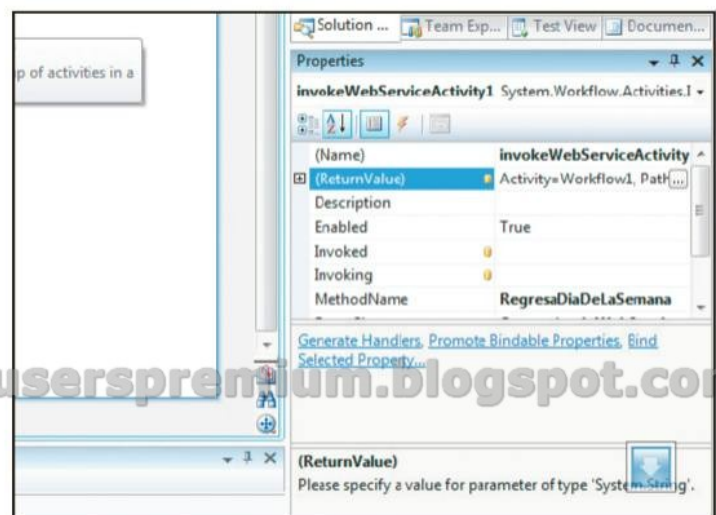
p of activities in a

Solution ... Team Exp... Test View Documen...

Properties

invokeWebServiceActivity1 System.Workflow.Activities.I

| | |
|---|---|
| (Name) | invokeWebServiceActivity |
| (ReturnValue) | Activity=Workflow1, Path... |
| Description | |
| Enabled | True |
| Invoked | |
| Invoking | |
| MethodName | RegresaDiaDeLaSemana |

Generate Handlers, Promote Bindable Properties, Bind Selected Property...

userspremium.blogspot.co

(ReturnValue)
Please specify a value for parameter of type 'System.String'.